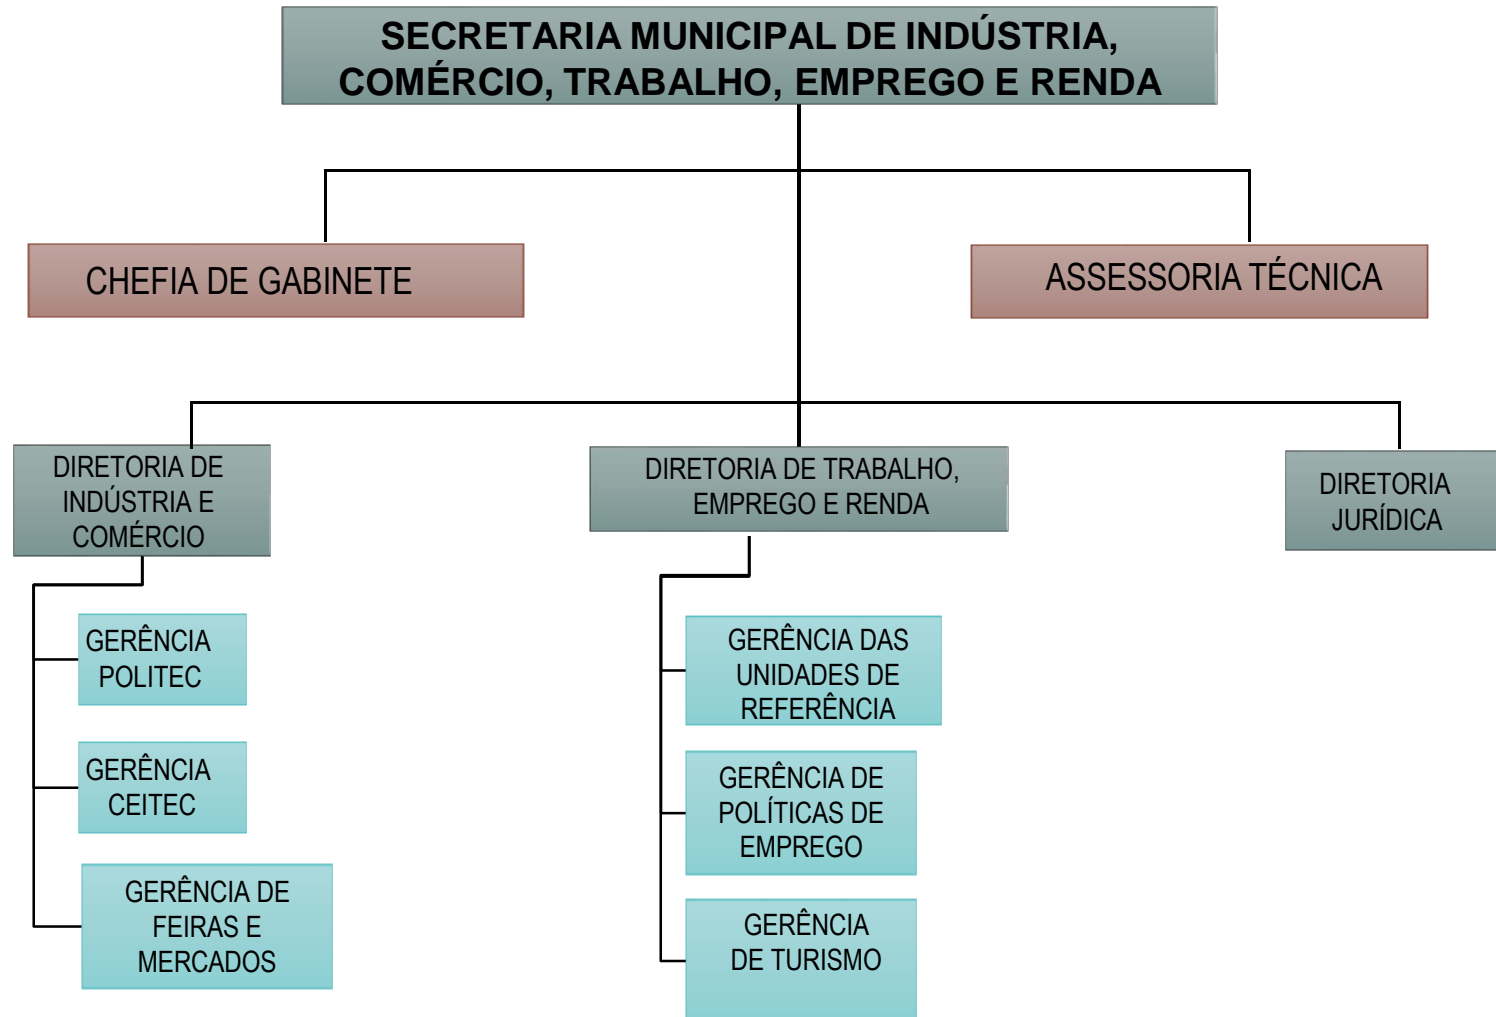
SECRETARIA MUNICIPAL DE INDÚSTRIA, COMÉRCIO, TRABALHO, EMPREGO E RENDA

CHEFIA DE GABINETE

ASSESSORIA TÉCNICA

DIRETORIA DE INDÚSTRIA E COMÉRCIO

GERÊNCIA POLITEC

GERÊNCIA CEITEC

GERÊNCIA DE FEIRAS E MERCADOS

DIRETORIA DE TRABALHO, EMPREGO E RENDA

GERÊNCIA DAS UNIDADES DE REFERÊNCIA

GERÊNCIA DE POLÍTICAS DE EMPREGO

GERÊNCIA DE TURISMO

DIRETORIA JURÍDICA